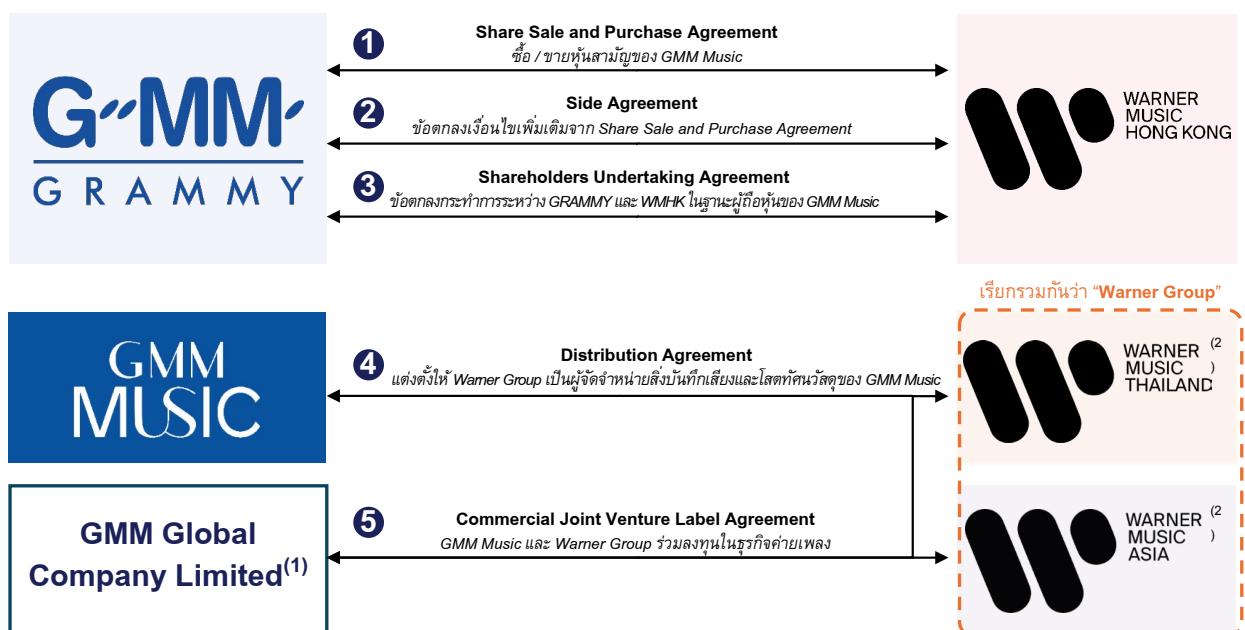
G MM
GRAMMY

1
Share Sale and Purchase Agreement
ซื้อ / ขายหุ้นสามัญของ GMM Music

2
Side Agreement
ข้อตกลงเงื่อนไขเพิ่มเติมจาก Share Sale and Purchase Agreement

3
Shareholders Undertaking Agreement
ข้อตกลงกระทำการระหว่าง GRAMMY และ WMHK ในฐานะผู้ถือหุ้นของ GMM Music

WARNER MUSIC HONG KONG

เรียกรวมกันว่า "Warner Group"

GMM MUSIC

4
Distribution Agreement
แต่งตั้งให้ Warner Group เป็นผู้จัดจำหน่ายสิ่งบันทึกเสียงและโสตทัศนวัสดุของ GMM Music

WARNER MUSIC THAILAND (2)

GMM Global Company Limited$^{(1)}$

5
Commercial Joint Venture Label Agreement
GMM Music และ Warner Group ร่วมลงทุนในธุรกิจค่ายเพลง

WARNER MUSIC ASIA (2)